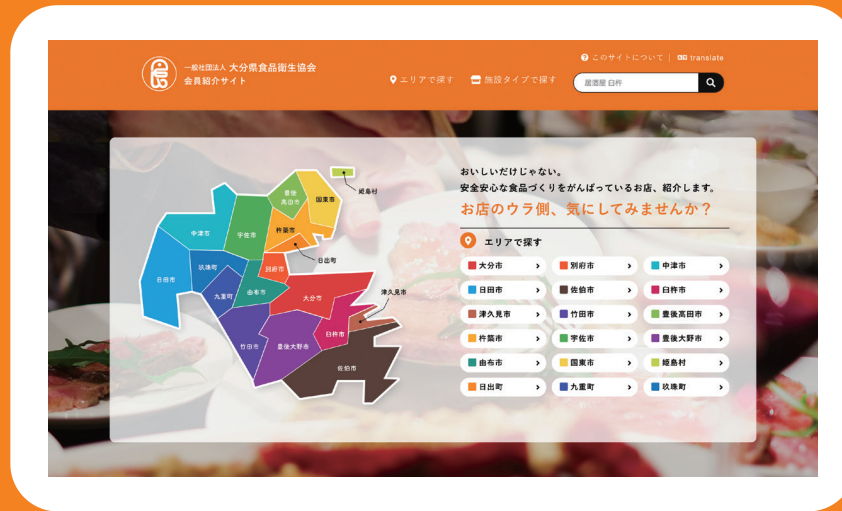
一般社団法人 大分県食品衛生協会
会員紹介サイト

このサイトについて | translate

エリアで探す　施設タイプで探す　居酒屋 日杵

姫島村
豊後高田市
国東市
中津市
宇佐市
杵築市
日出町
玖珠町
別府市
日田市
九重町
由布市
大分市
津久見市
竹田市
豊後大野市
臼杵市
佐伯市

おいしいだけじゃない。
安全安心な食品づくりをがんばっているお店、紹介します。
お店のウラ側、気にしてみませんか？

エリアで探す

大分市 ›
別府市 ›
中津市 ›
日田市 ›
佐伯市 ›
臼杵市 ›
津久見市 ›
竹田市 ›
豊後高田市 ›
杵築市 ›
宇佐市 ›
豊後大野市 ›
由布市 ›
国東市 ›
姫島村 ›
日出町 ›
九重町 ›
玖珠町 ›